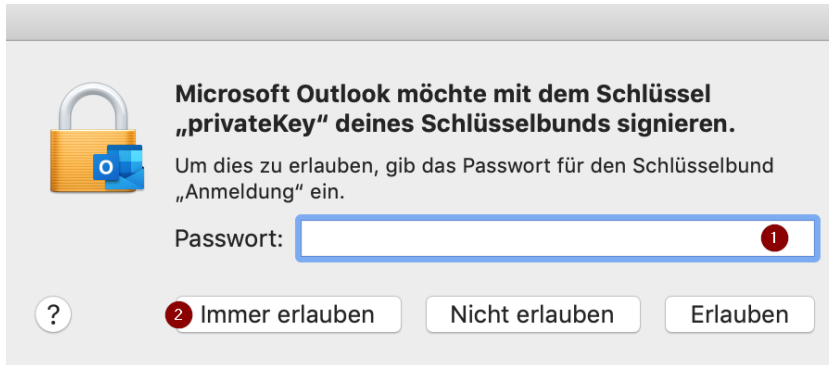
Microsoft Outlook möchte mit dem Schlüssel „privateKey“ deines Schlüsselbunds signieren.

Um dies zu erlauben, gib das Passwort für den Schlüsselbund „Anmeldung“ ein.

Passwort: 1

? 2 Immer erlauben Nicht erlauben Erlauben